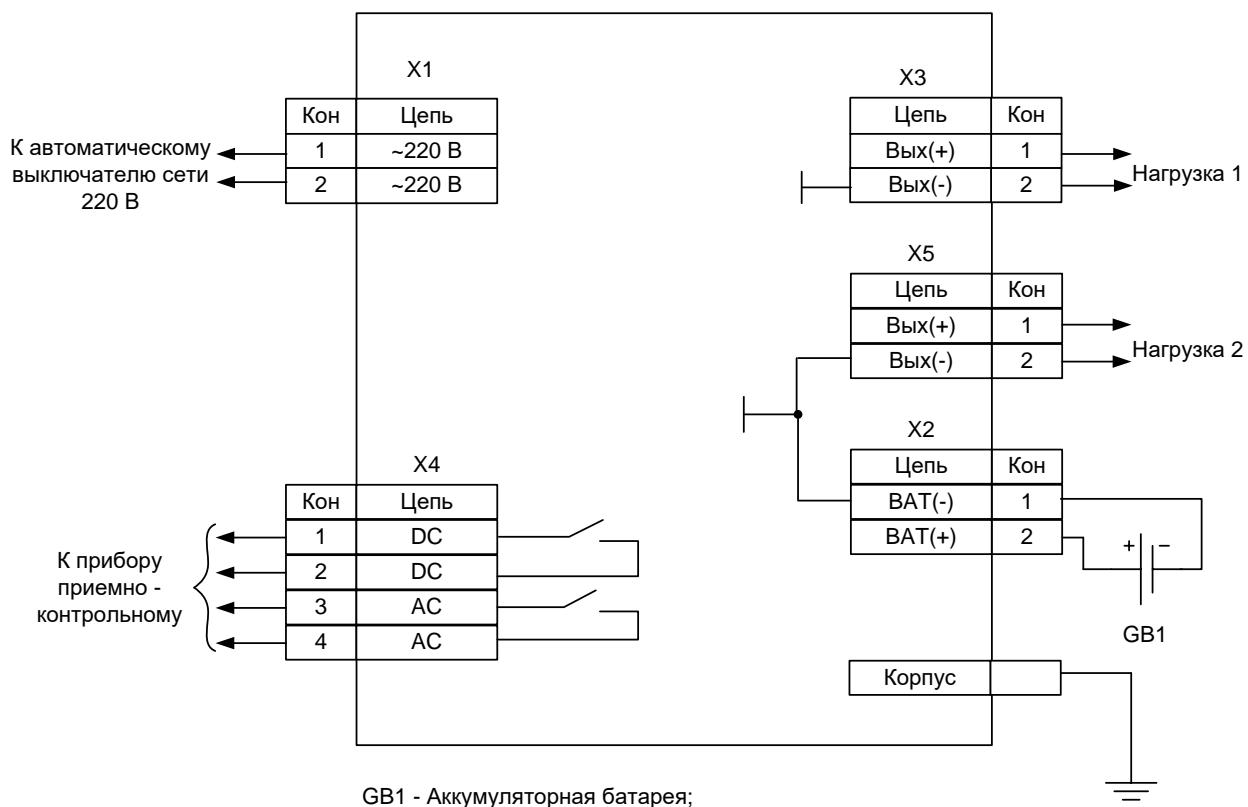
X1

| Кон | Цепь |
|---|---|
| 1 | ~220 В |
| 2 | ~220 В |

К автоматическому выключателю сети 220 В

X3

| Цепь | Кон |
|---|---|
| Вых(+) | 1 |
| Вых(-) | 2 |

Нагрузка 1

X5

| Цепь | Кон |
|---|---|
| Вых(+) | 1 |
| Вых(-) | 2 |

Нагрузка 2

X2

| Цепь | Кон |
|---|---|
| BAT(-) | 1 |
| BAT(+) | 2 |

+ −

GB1

X4

| Кон | Цепь |
|---|---|
| 1 | DC |
| 2 | DC |
| 3 | AC |
| 4 | AC |

К прибору приемно - контрольному

Корпус

GB1 - Аккумуляторная батарея;